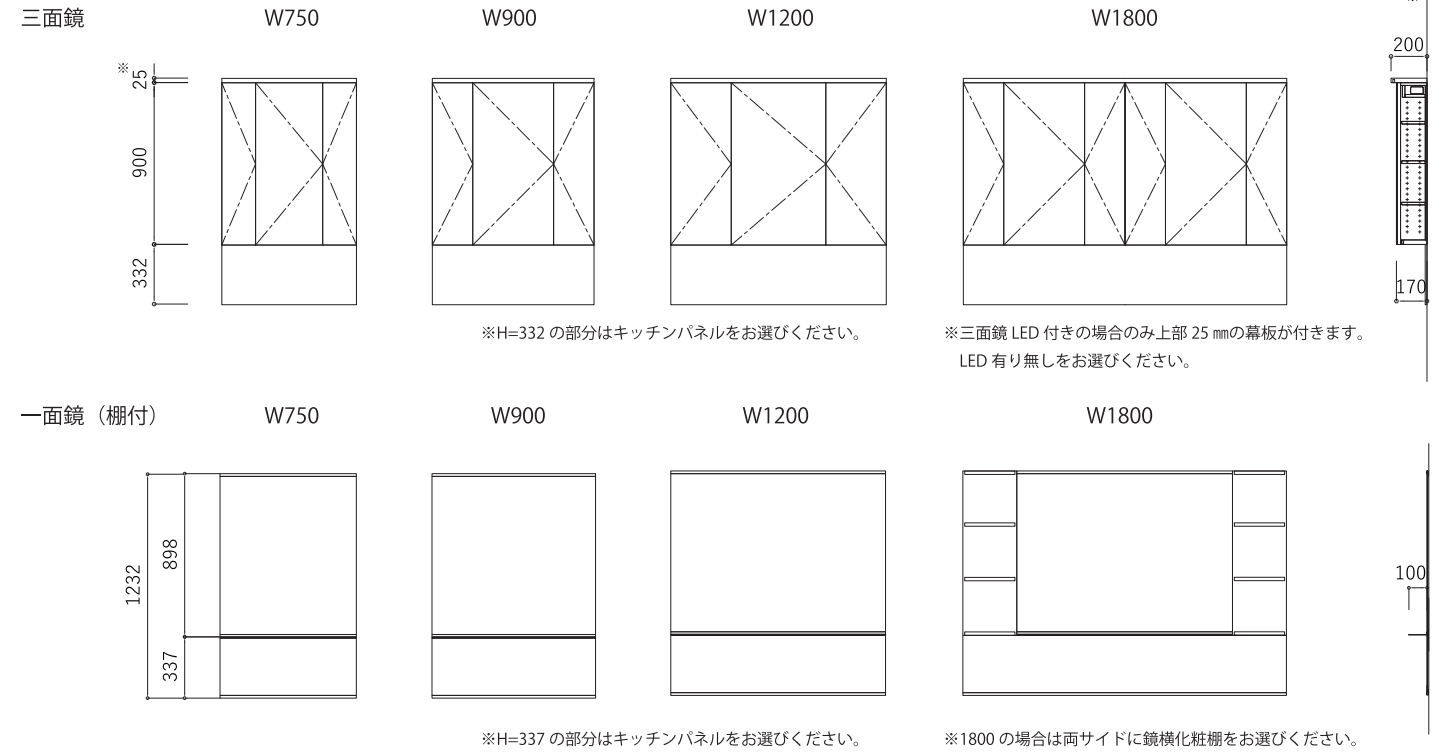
三面鏡 W750 W900 W1200 W1800

※ 25
900
332

200
170

※H=332 の部分はキッチンパネルをお選びください。

※三面鏡 LED 付きの場合のみ上部 25 ㎜の幕板が付きます。
LED 有り無しをお選びください。

一面鏡（棚付） W750 W900 W1200 W1800

1232
898
337

100

※H=337 の部分はキッチンパネルをお選びください。

※1800 の場合は両サイドに鏡横化粧棚をお選びください。